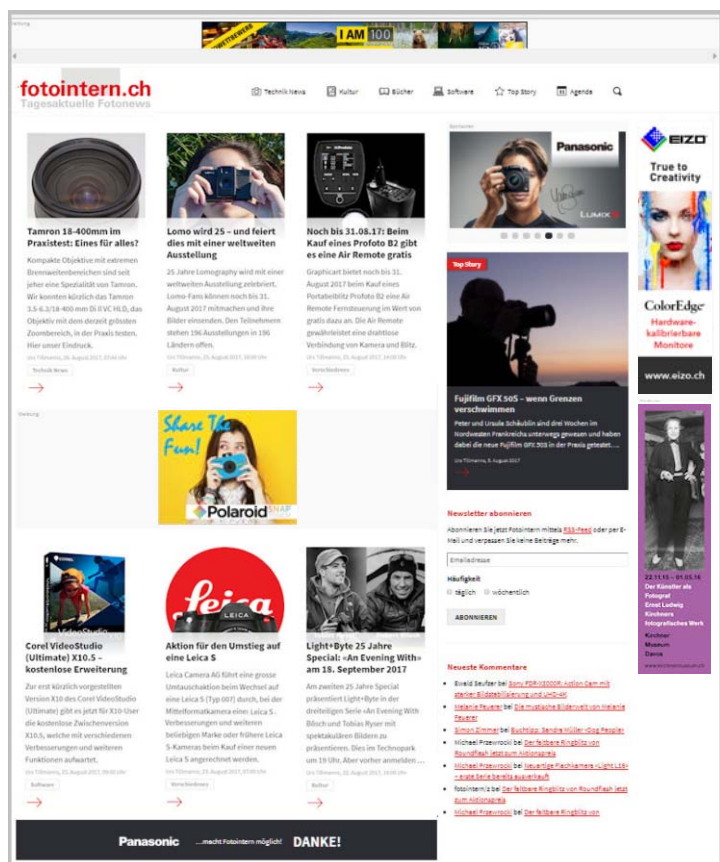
Werbung

I AM 100

fotointern.ch
Tagesaktuelle Fotonews

Technik News Kultur Bücher Software Top Story Agenda

Tamron 18-400mm im Praxistest: Eines für alles?

Kompakte Objektive mit extremen Brennweitenbereichen sind seit jeher eine Spezialität von Tamron. Wir konnten kürzlich das Tamron 3.5-6.3/18-400 mm Di II VC HLD, das Objektiv mit dem derzeit grössten Zoombereich, in der Praxis testen. Hier unser Eindruck.

Urs Tillmanns, 26. August 2017, 07:46 Uhr

Technik News

Lomo wird 25 – und feiert dies mit einer weltweiten Ausstellung

25 Jahre Lomography wird mit einer weltweiten Ausstellung zelebriert. Lomo-Fans können noch bis 31. August 2017 mitmachen und ihre Bilder einsenden. Den Teilnehmern stehen 196 Ausstellungen in 196 Ländern offen.

Urs Tillmanns, 25. August 2017, 18:00 Uhr

Kultur

Noch bis 31.08.17: Beim Kauf eines Profoto B2 gibt es eine Air Remote gratis

Graphicart bietet noch bis 31. August 2017 beim Kauf eines Portabelblitz Profoto B2 eine Air Remote Fernsteuerung im Wert von gratis dazu an. Die Air Remote gewährleistet eine drahtlose Verbindung von Kamera und Blitz.

Urs Tillmanns, 25. August 2017, 14:00 Uhr

Verschiedenes

Sponsoren

Panasonic
LUMIX

Top Story

Fujifilm GFX 50S – wenn Grenzen verschwimmen

Peter und Ursula Schäublin sind drei Wochen im Nordwesten Frankreichs unterwegs gewesen und haben dabei die neue Fujifilm GFX 50S in der Praxis getestet. ...

Urs Tillmanns, 8. August 2017

EIZO
True to Creativity

ColorEdge
Hardware-kalibrierbare Monitore

www.eizo.ch

Werbung

Share The Fun!

Polaroid SNAP

Newsletter abonnieren

Abonnieren Sie jetzt Fotointern mittels RSS-Feed oder per E-Mail und verpassen Sie keine Beiträge mehr.

Emailadresse

Häufigkeit

täglich wöchentlich

ABONNIEREN

22.11.15 – 01.05.16
Der Künstler als Fotograf
Ernst Ludwig Kirchners fotografisches Werk
Kirchner Museum Davos
www.kirchnermuseum.ch

VideoStudio

Corel VideoStudio (Ultimate) X10.5 – kostenlose Erweiterung

Zur erst kürzlich vorgestellten Version X10 des Corel VideoStudio (Ultimate) gibt es jetzt für X10-User die kostenlose Zwischenversion X10.5, welche mit verschiedenen Verbesserungen und weiteren Funktionen aufwartet.

Urs Tillmanns, 25. August 2017, 09:00 Uhr

Software

Leica
LEICA

Aktion für den Umstieg auf eine Leica S

Leica Camera AG führt eine grosse Umtauschaktion beim Wechsel auf eine Leica S (Typ 007) durch, bei der Mittelformatkamera eine: Leica S-Verbesserungen und weiteren beliebigen Marke oder frühere Leica S-Kameras beim Kauf einer neuen Leica S angerechnet werden.

Urs Tillmanns, 25. August 2017, 07:00 Uhr

Verschiedenes

Light+Byte 25 Jahre Special: «An Evening With» am 15. September 2017

Am zweiten 25 Jahre Special präsentiert Light+Byte in der dreiteiligen Serie «An Evening With» Bösch und Tobias Ryser mit spektakulären Bildern zu präsentieren. Dies im Technopark um 19 Uhr. Aber vorher anmelden ...

Urs Tillmanns, 24. August 2017, 16:00 Uhr

Kultur

Neueste Kommentare

Ewald Seufzer bei Sony FDR-X3000R: Action Cam mit starker Bildstabilisierung und UHD-4K
Melanie Feuerer bei Die mystische Bilderwelt von Melanie Feuerer
Simon Zimmer bei Buchtipp: Sandra Müller «Dog People»
Michael Przewrocki bei Der faltbare Ringblitz von Roundflash jetzt zum Aktionspreis
Michael Przewrocki bei Neuartige Flachkamera «Light L16» – erste Serie bereits ausverkauft
fotointern.ch bei Der faltbare Ringblitz von Roundflash jetzt zum Aktionspreis
Michael Przewrocki bei Der faltbare Ringblitz von

Panasonic ...macht Fotointern möglich! DANKE!